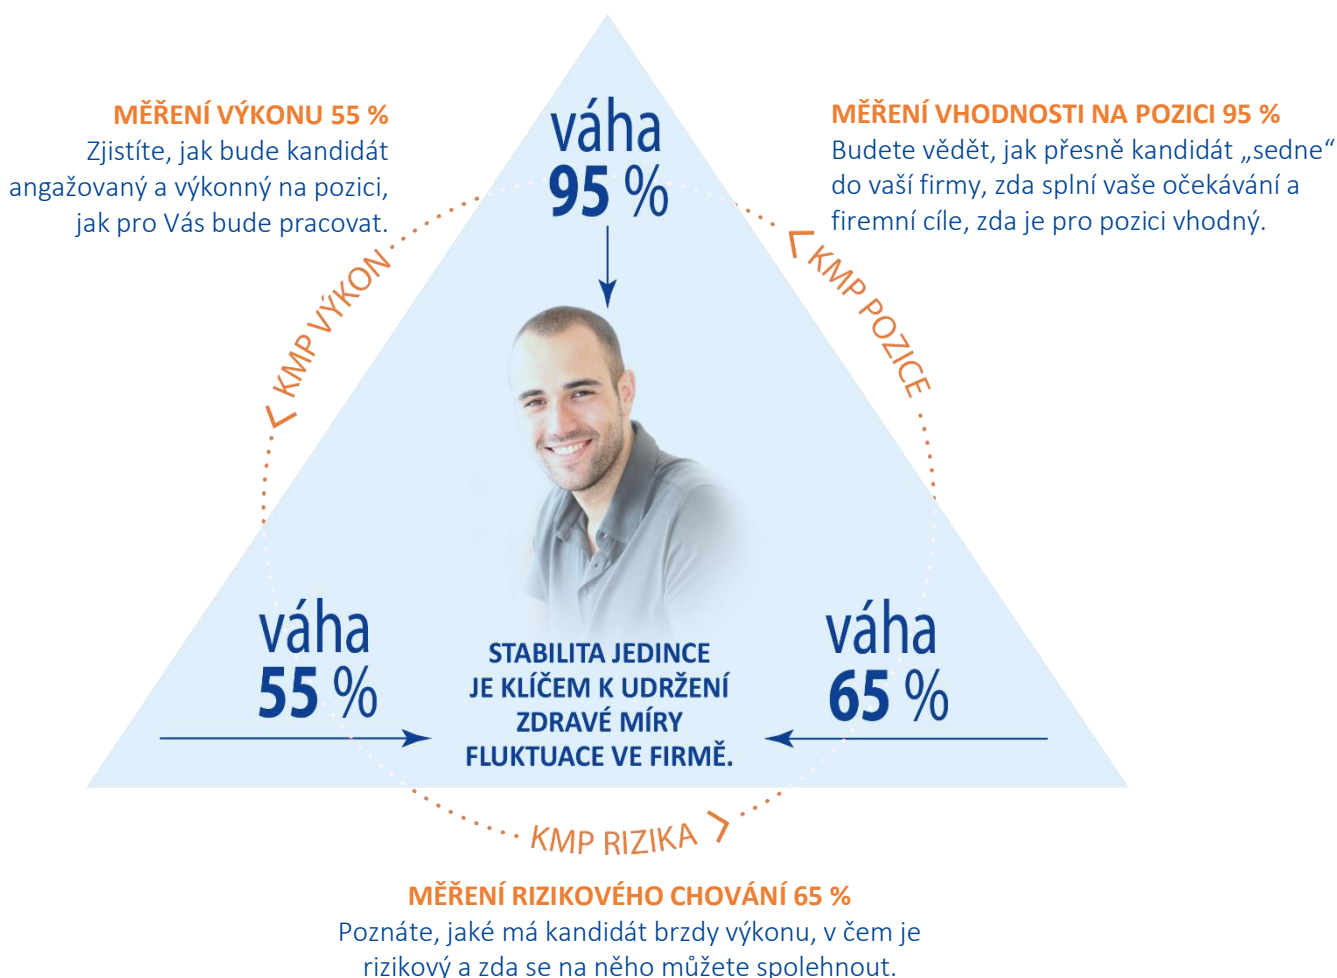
MĚŘENÍ VÝKONU 55 %
Zjistíte, jak bude kandidát angažovaný a výkonný na pozici, jak pro Vás bude pracovat.

váha
95 %

MĚŘENÍ VHODNOSTI NA POZICI 95 %
Budete vědět, jak přesně kandidát „sedne“ do vaší firmy, zda splní vaše očekávání a firemní cíle, zda je pro pozici vhodný.

< KMP VÝKON

< KMP POZICE

váha
55 %

STABILITA JEDINCE JE KLÍČEM K UDRŽENÍ ZDRAVÉ MÍRY FLUKTUACE VE FIRMĚ.

váha
65 %

KMP RIZIKA >

MĚŘENÍ RIZIKOVÉHO CHOVÁNÍ 65 %
Poznáte, jaké má kandidát brzdy výkonu, v čem je rizikový a zda se na něho můžete spolehnout.